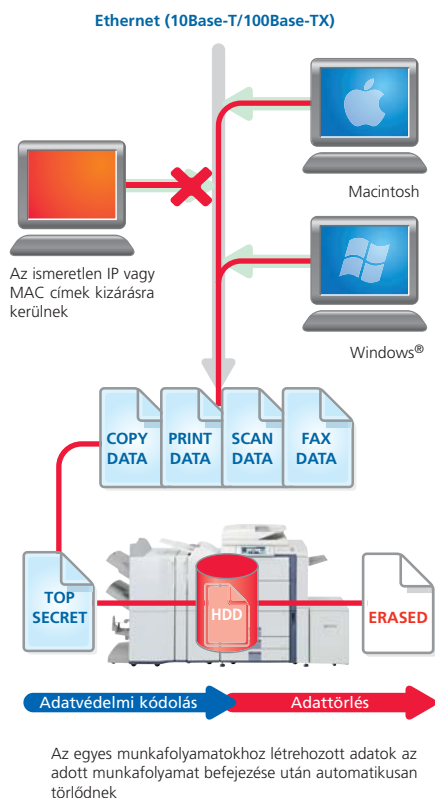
Ethernet (10Base-T/100Base-TX)

Macintosh

Az ismeretlen IP vagy MAC címek kizárásra kerülnek

Windows®

COPY DATA

PRINT DATA

SCAN DATA

FAX DATA

TOP SECRET

HDD

ERASED

Adatvédelmi kódolás

Adattörlés

Az egyes munkafolyamatokhoz létrehozott adatok az adott munkafolyamat befejezése után automatikusan törlődnek